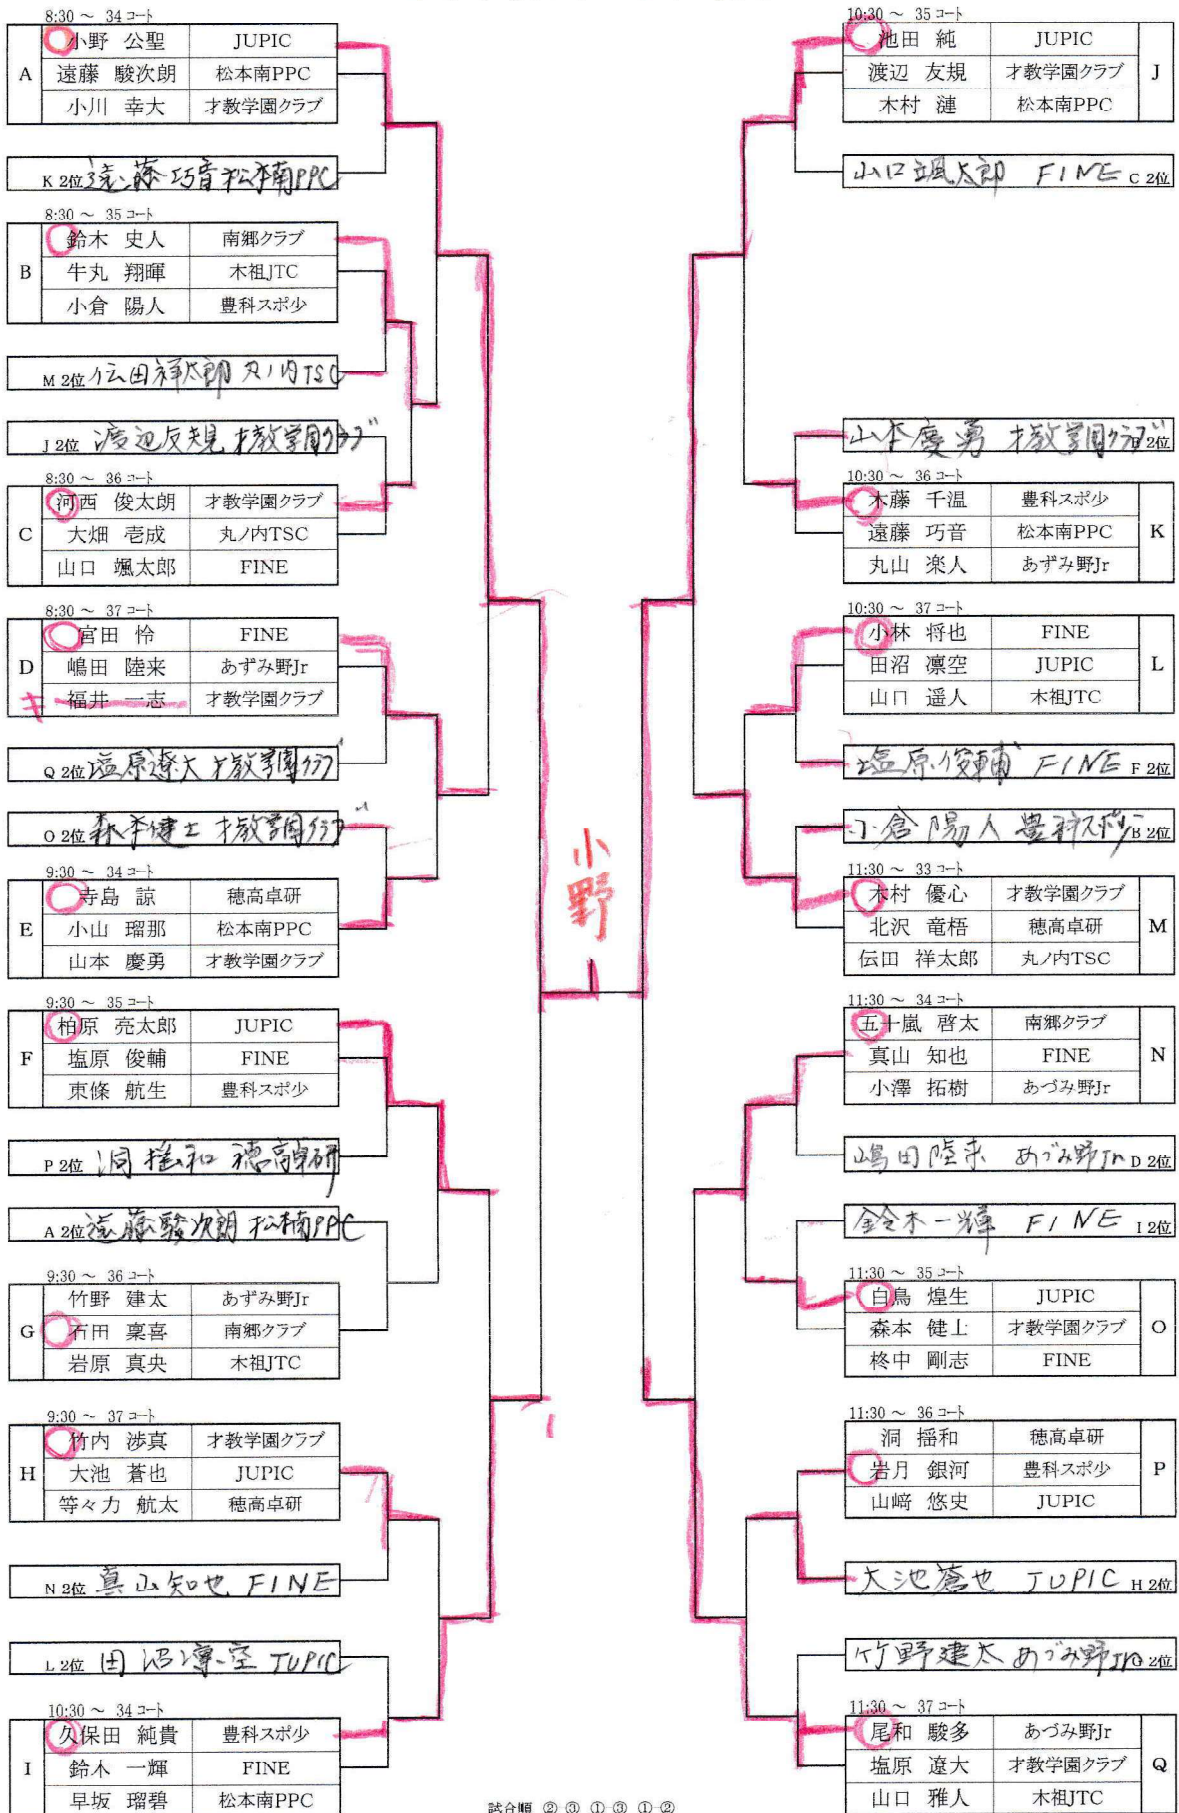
8:30 ～ 34 コート

| A | 小野 公聖 | JUPIC |
|---|---|---|
| | 遠藤 駿次朗 | 松本南PPC |
| | 小川 幸大 | 才教学園クラブ |

K 2位 遠藤 巧音 松本南PPC

8:30 ～ 35 コート

| B | 鈴木 史人 | 南郷クラブ |
|---|---|---|
| | 牛丸 翔暉 | 木祖JTC |
| | 小倉 陽人 | 豊科スポ少 |

M 2位 伝田祥太郎 丸ノ内TSC

J 2位 渡辺友規 才教学園クラブ

8:30 ～ 36 コート

| C | 河西 俊太朗 | 才教学園クラブ |
|---|---|---|
| | 大畑 壱成 | 丸ノ内TSC |
| | 山口 颯太郎 | FINE |

8:30 ～ 37 コート

| D | 宮田 怜 | FINE |
|---|---|---|
| | 嶋田 陸来 | あずみ野Jr |
| | 福井 一志 | 才教学園クラブ |

Q 2位 塩原遼大 才教学園クラブ

O 2位 森本健上 才教学園クラブ

9:30 ～ 34 コート

| E | 寺島 諒 | 穂高卓研 |
|---|---|---|
| | 小山 瑠那 | 松本南PPC |
| | 山本 慶勇 | 才教学園クラブ |

9:30 ～ 35 コート

| F | 柏原 亮太郎 | JUPIC |
|---|---|---|
| | 塩原 俊輔 | FINE |
| | 東條 航生 | 豊科スポ少 |

P 2位 洞 揺和 穂高卓研

A 2位 遠藤駿次朗 松本南PPC

9:30 ～ 36 コート

| G | 竹野 建太 | あずみ野Jr |
|---|---|---|
| | 有田 稟喜 | 南郷クラブ |
| | 岩原 真央 | 木祖JTC |

9:30 ～ 37 コート

| H | 竹内 渉真 | 才教学園クラブ |
|---|---|---|
| | 大池 蒼也 | JUPIC |
| | 等々力 航太 | 穂高卓研 |

N 2位 真山知也 FINE

L 2位 田沼凛空 JUPIC

10:30 ～ 34 コート

| I | 久保田 純貴 | 豊科スポ少 |
|---|---|---|
| | 鈴木 一輝 | FINE |
| | 早坂 瑠碧 | 松本南PPC |

小野

10:30 ～ 35 コート

| 池田 純 | JUPIC | J |
|---|---|---|
| 渡辺 友規 | 才教学園クラブ | |
| 木村 漣 | 松本南PPC | |

山口颯太郎 FINE C 2位

山本慶勇 才教学園クラブ E 2位

10:30 ～ 36 コート

| 木藤 千温 | 豊科スポ少 | K |
|---|---|---|
| 遠藤 巧音 | 松本南PPC | |
| 丸山 楽人 | あずみ野Jr | |

10:30 ～ 37 コート

| 小林 将也 | FINE | L |
|---|---|---|
| 田沼 凛空 | JUPIC | |
| 山口 遥人 | 木祖JTC | |

塩原俊輔 FINE F 2位

小倉陽人 豊科スポ少 B 2位

11:30 ～ 33 コート

| 木村 優心 | 才教学園クラブ | M |
|---|---|---|
| 北沢 竜梧 | 穂高卓研 | |
| 伝田 祥太郎 | 丸ノ内TSC | |

11:30 ～ 34 コート

| 五十嵐 啓太 | 南郷クラブ | N |
|---|---|---|
| 真山 知也 | FINE | |
| 小澤 拓樹 | あづみ野Jr | |

嶋田陸来 あづみ野Jr D 2位

鈴木一輝 FINE I 2位

11:30 ～ 35 コート

| 白鳥 煌生 | JUPIC | O |
|---|---|---|
| 森本 健上 | 才教学園クラブ | |
| 柊中 剛志 | FINE | |

11:30 ～ 36 コート

| 洞 揺和 | 穂高卓研 | P |
|---|---|---|
| 岩月 銀河 | 豊科スポ少 | |
| 山﨑 悠史 | JUPIC | |

大池蒼也 JUPIC H 2位

竹野建太 あづみ野Jr G 2位

11:30 ～ 37 コート

| 尾和 駿多 | あづみ野Jr | Q |
|---|---|---|
| 塩原 遼大 | 才教学園クラブ | |
| 山口 雅人 | 木祖JTC | |

試合順 ②③ ①③ ①②